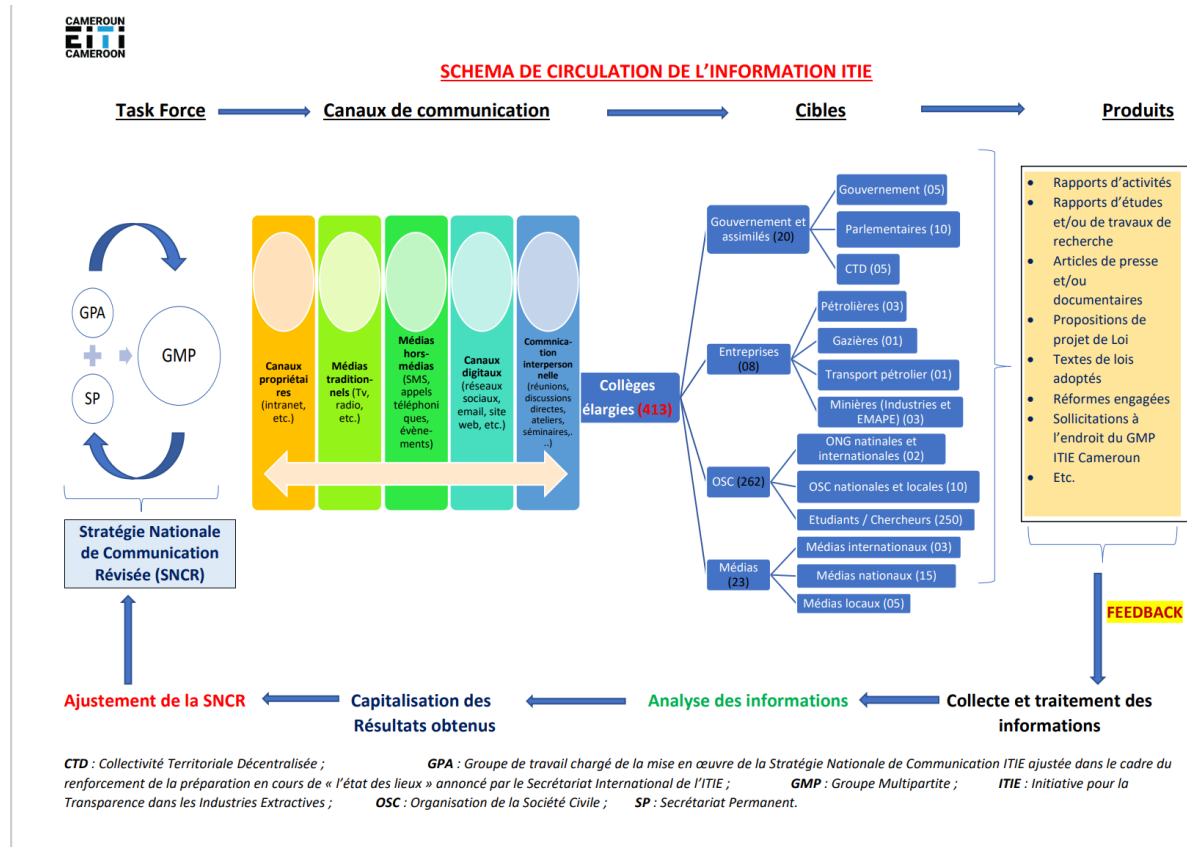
CAMEROUN
EITI
CAMEROON

SCHEMA DE CIRCULATION DE L'INFORMATION ITIE

Task Force

Canaux de communication

Cibles

Produits

GPA

SP

GMP

Canaux propriétaires (intranet, etc.)

Médias traditionnels (Tv, radio, etc.)

Médias hors-médias (SMS, appels téléphoniques, évènements)

Canaux digitaux (réseaux sociaux, email, site web, etc.)

Commnication interpersonnelle (réunions, discussions directes, ateliers, séminaires,...)

Collèges élargies (413)

Gouvernement et assimilés (20)

Gouvernement (05)

Parlementaires (10)

CTD (05)

Entreprises (08)

Pétrolières (03)

Gazières (01)

Transport pétrolier (01)

Minières (Industries et EMAPE) (03)

OSC (262)

ONG natinales et internationales (02)

OSC nationales et locales (10)

Etudiants / Chercheurs (250)

Médias (23)

Médias internationaux (03)

Médias nationaux (15)

Médias locaux (05)

- Rapports d'activités
- Rapports d'études et/ou de travaux de recherche
- Articles de presse et/ou documentaires
- Propositions de projet de Loi
- Textes de lois adoptés
- Réformes engagées
- Sollicitations à l'endroit du GMP ITIE Cameroun
- Etc.

Stratégie Nationale de Communication Révisée (SNCR)

FEEDBACK

Ajustement de la SNCR

Capitalisation des Résultats obtenus

Analyse des informations

Collecte et traitement des informations

CTD : Collectivité Territoriale Décentralisée ; GPA : Groupe de travail chargé de la mise en œuvre de la Stratégie Nationale de Communication ITIE ajustée dans le cadre du renforcement de la préparation en cours de « l'état des lieux » annoncé par le Secrétariat International de l'ITIE ; GMP : Groupe Multipartite ; ITIE : Initiative pour la Transparence dans les Industries Extractives ; OSC : Organisation de la Société Civile ; SP : Secrétariat Permanent.